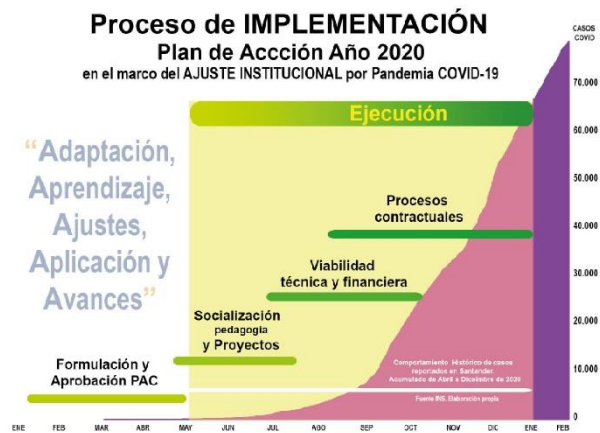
Proceso de IMPLEMENTACIÓN
Plan de Accción Año 2020
en el marco del AJUSTE INSTITUCIONAL por Pandemia COVID-19

CASOS COVID

70,000
60,000
50,000
40,000
30,000
20,000
10,000
0

Ejecución

“Adaptación, Aprendizaje, Ajustes, Aplicación y Avances”

Procesos contractuales

Viabilidad técnica y financiera

Socialización pedagogía y Proyectos

Formulación y Aprobación PAC

Comportamiento Histórico de casos reportados en Santander. Acumulado de Abril a Diciembre de 2020

Fuente INS. Elaboración propia

ENE FEB MAR ABR MAY JUN JUL AGO SEP OCT NOV DIC ENE FEB